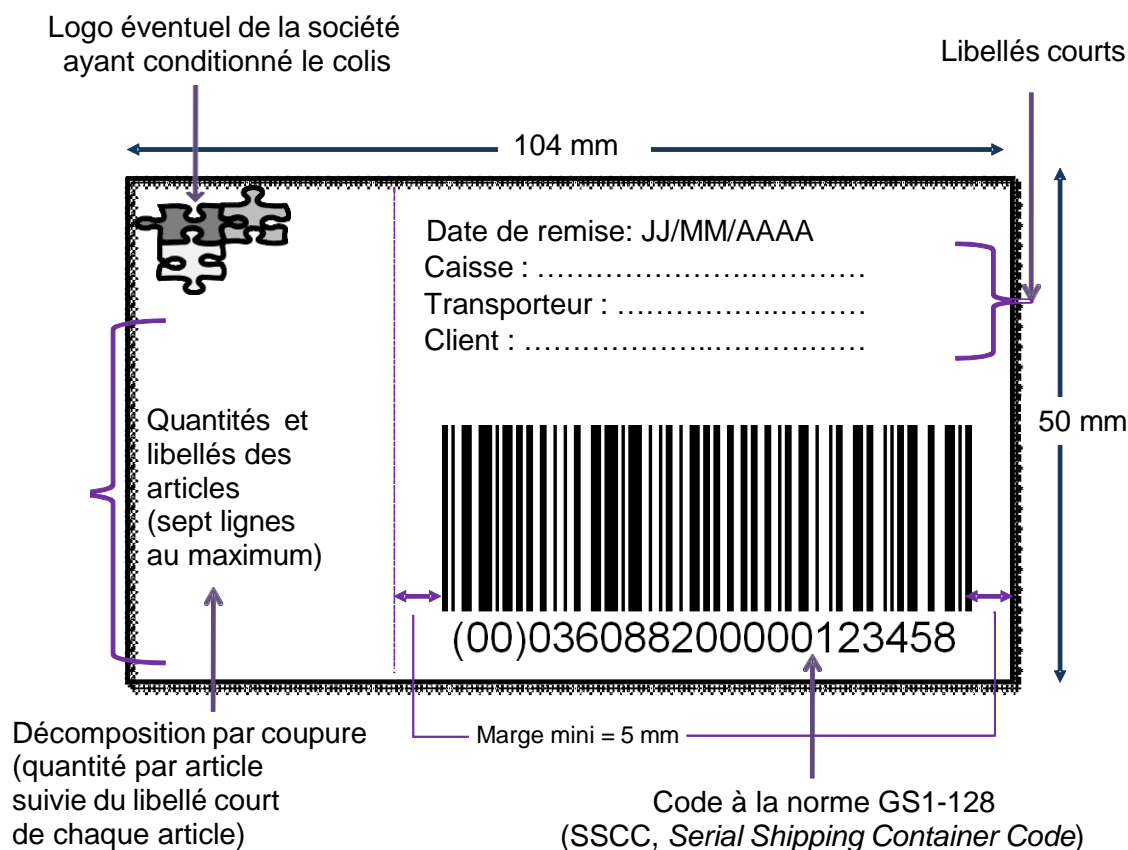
Logo éventuel de la société ayant conditionné le colis

Libellés courts

104 mm

Date de remise: JJ/MM/AAAA
Caisse : …………………………….
Transporteur : ………………………
Client : ……………………………..

50 mm

Quantités et libellés des articles (sept lignes au maximum)

(00)036088200000123458

Décomposition par coupure (quantité par article suivie du libellé court de chaque article)

Marge mini = 5 mm

Code à la norme GS1-128 (SSCC, *Serial Shipping Container Code*)